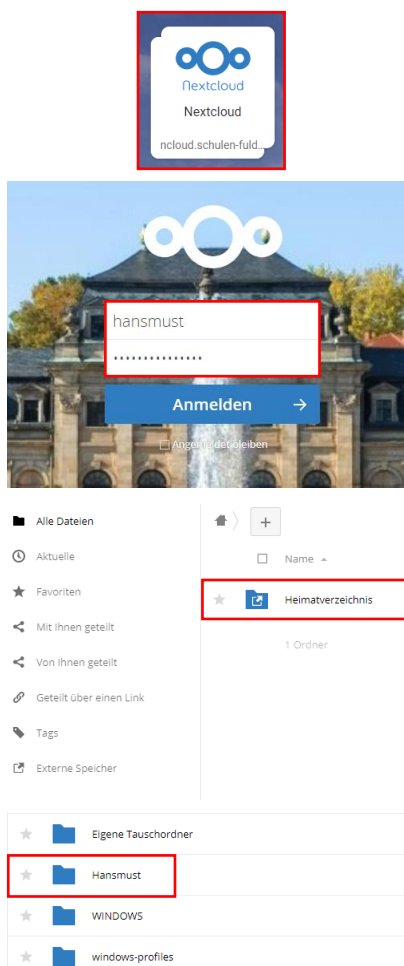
Nextcloud

Nextcloud

ncloud.schulen-fuld...

hansmust

••••••••••••••••

Anmelden →

Angemeldet bleiben

Alle Dateien

Aktuelle

Favoriten

Mit Ihnen geteilt

Von Ihnen geteilt

Geteilt über einen Link

Tags

Externe Speicher

+

Name ▲

Heimatverzeichnis

1 Ordner

Eigene Tauschordner

Hansmust

WINDOWS

windows-profiles